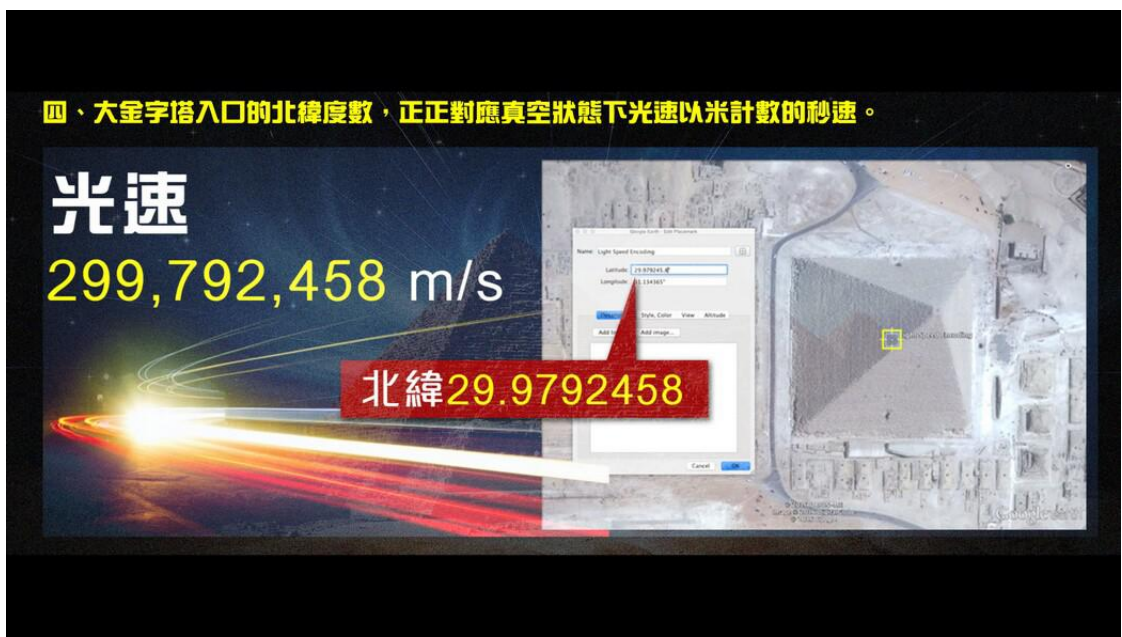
四、大金字塔入口的北緯度數，正正對應真空狀態下光速以米計數的秒速。

光速
299,792,458 m/s

Google Earth - Edit Placemark
Name: Light Speed Encoding
Latitude: 29.979245.8
Longitude: 31.134365°
Style, Color View Altitude
Add link Add image...
Cancel OK

北緯29.9792458

Light Speed Encoding

Google earth